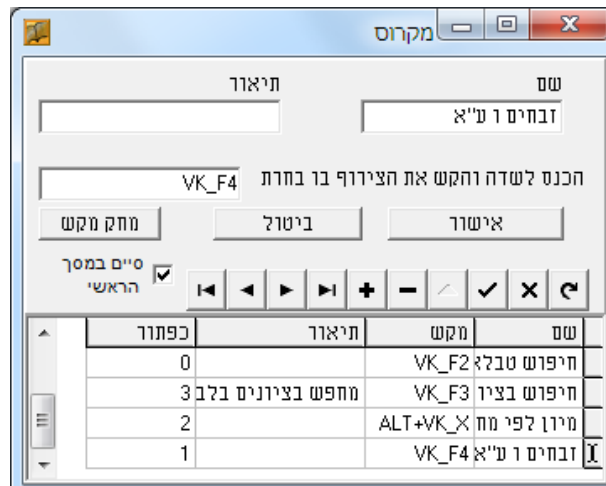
מקרוס

שם
זבחים ו ע"א

תיאור

הכנס לשדה והקש את הצירוף בו בחרת
VK_F4

אישור
ביטול
מחק מקש

סיים במסך הראשי

| שם | מקש | תיאור | כפתור |
|---|---|---|---|
| חיפוש טבלא | VK_F2 | | 0 |
| חיפוש בציו | VK_F3 | מחפש בציונים בלב | 3 |
| מיון לפי מח | ALT+VK_X | | 2 |
| זבחים ו ע"א | VK_F4 | | 1 |